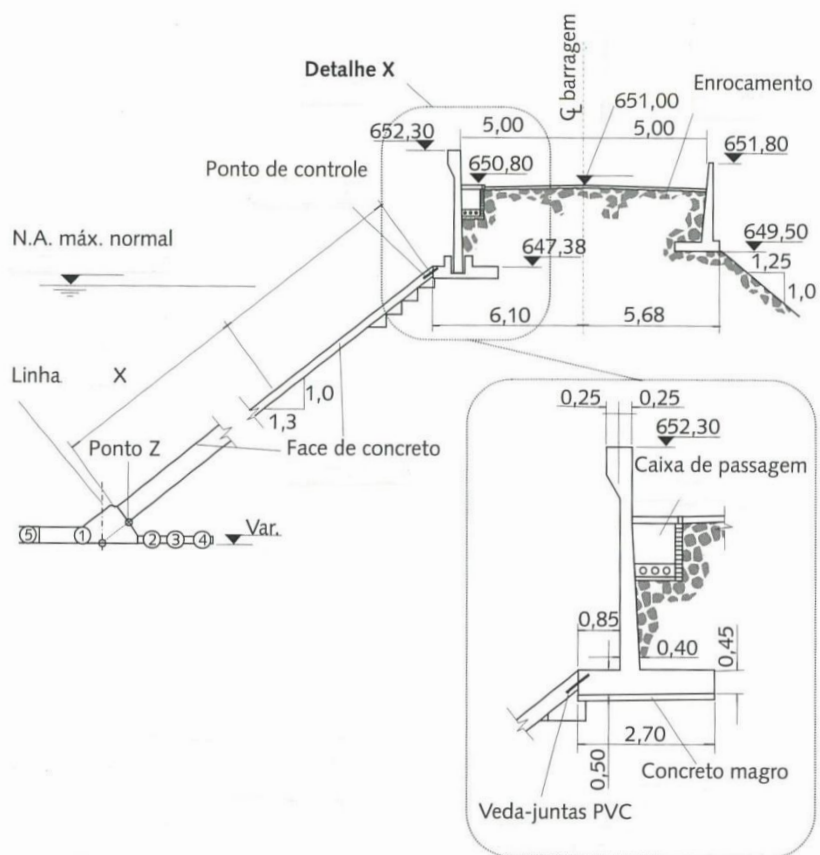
Detalhe X

℄ barragem

Enrocamento

652,30

5,00

5,00

651,00

651,80

Ponto de controle

650,80

N.A. máx. normal

647,38

649,50

1,25

1,0

6,10

5,68

Linha

X

1,0

1,3

Ponto Z

Face de concreto

5

1

2

3

4

Var.

0,25

0,25

652,30

Caixa de passagem

0,85

0,40

0,45

2,70

0,50

Concreto magro

Veda-juntas PVC